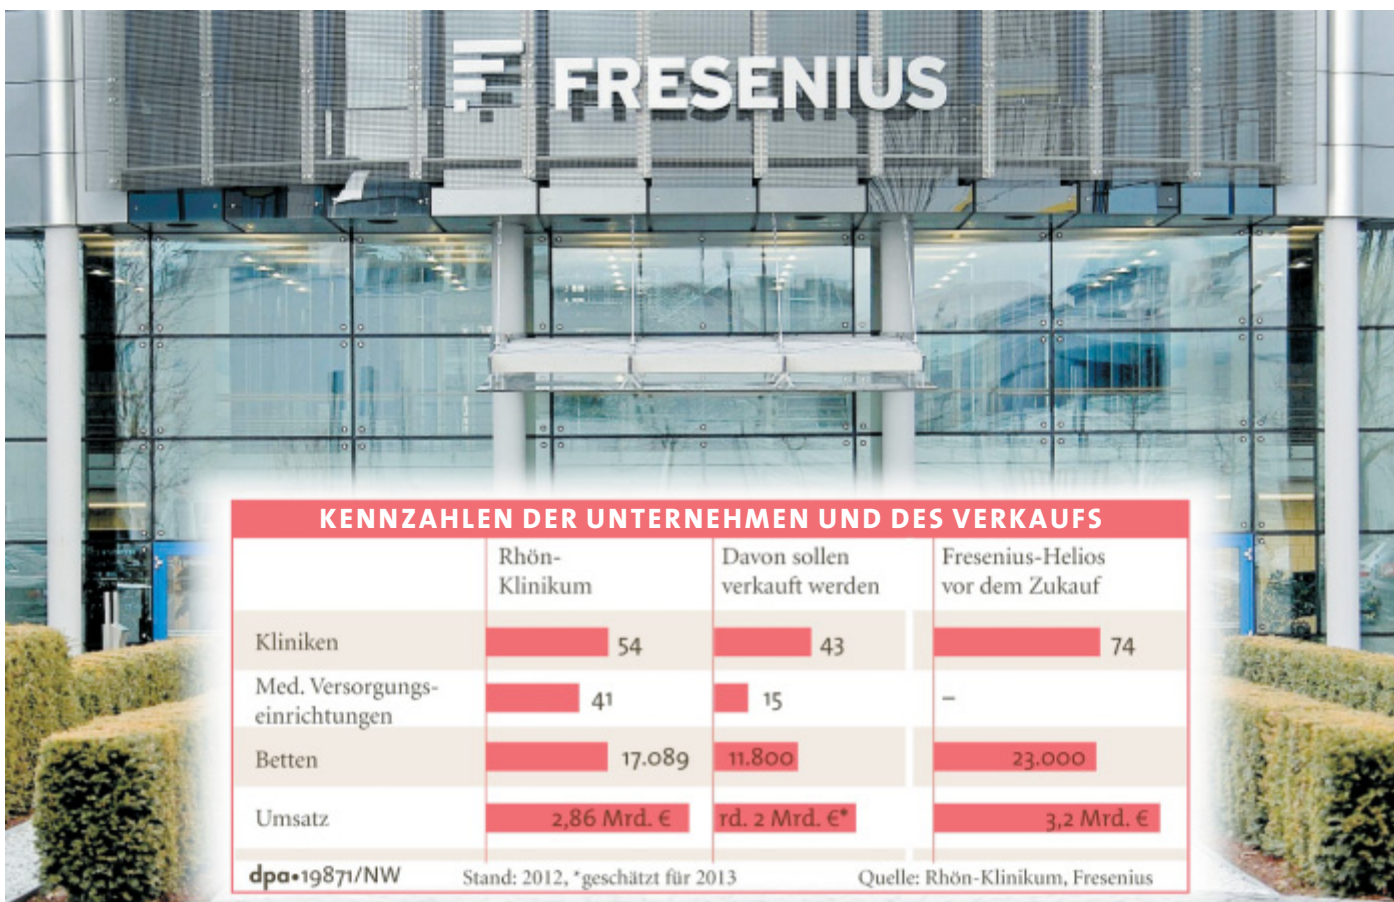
FRESENIUS

KENNZAHLEN DER UNTERNEHMEN UND DES VERKAUFS

| | Rhön-Klinikum | Davon sollen verkauft werden | Fresenius-Helios vor dem Zukauf |
|---|---|---|---|
| Kliniken | 54 | 43 | 74 |
| Med. Versorgungseinrichtungen | 41 | 15 | – |
| Betten | 17.089 | 11.800 | 23.000 |
| Umsatz | 2,86 Mrd. € | rd. 2 Mrd. €* | 3,2 Mrd. € |

dpa•19871/NW Stand: 2012, *geschätzt für 2013 Quelle: Rhön-Klinikum, Fresenius